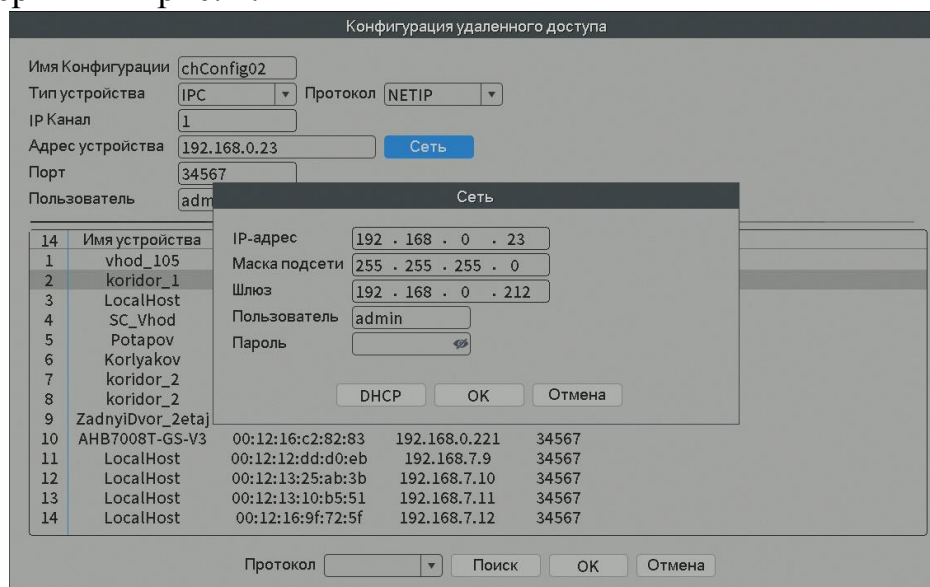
Конфигурация удаленного доступа

Имя Конфигурации chConfig02
Тип устройства IPC Протокол NETIP
IP Канал 1
Адрес устройства 192.168.0.23 Сеть
Порт 34567
Пользователь adm

Сеть

IP-адрес 192 . 168 . 0 . 23
Маска подсети 255 . 255 . 255 . 0
Шлюз 192 . 168 . 0 . 212
Пользователь admin
Пароль

DHCP OK Отмена

| 14 | Имя устройства | | | |
|---|---|---|---|---|
| 1 | vhod_105 | | | |
| 2 | koridor_1 | | | |
| 3 | LocalHost | | | |
| 4 | SC_Vhod | | | |
| 5 | Potapov | | | |
| 6 | Korlyakov | | | |
| 7 | koridor_2 | | | |
| 8 | koridor_2 | | | |
| 9 | ZadnyiDvor_2etaj | | | |
| 10 | AHB7008T-GS-V3 | 00:12:16:c2:82:83 | 192.168.0.221 | 34567 |
| 11 | LocalHost | 00:12:12:dd:d0:eb | 192.168.7.9 | 34567 |
| 12 | LocalHost | 00:12:13:25:ab:3b | 192.168.7.10 | 34567 |
| 13 | LocalHost | 00:12:13:10:b5:51 | 192.168.7.11 | 34567 |
| 14 | LocalHost | 00:12:16:9f:72:5f | 192.168.7.12 | 34567 |

Протокол Поиск OK Отмена